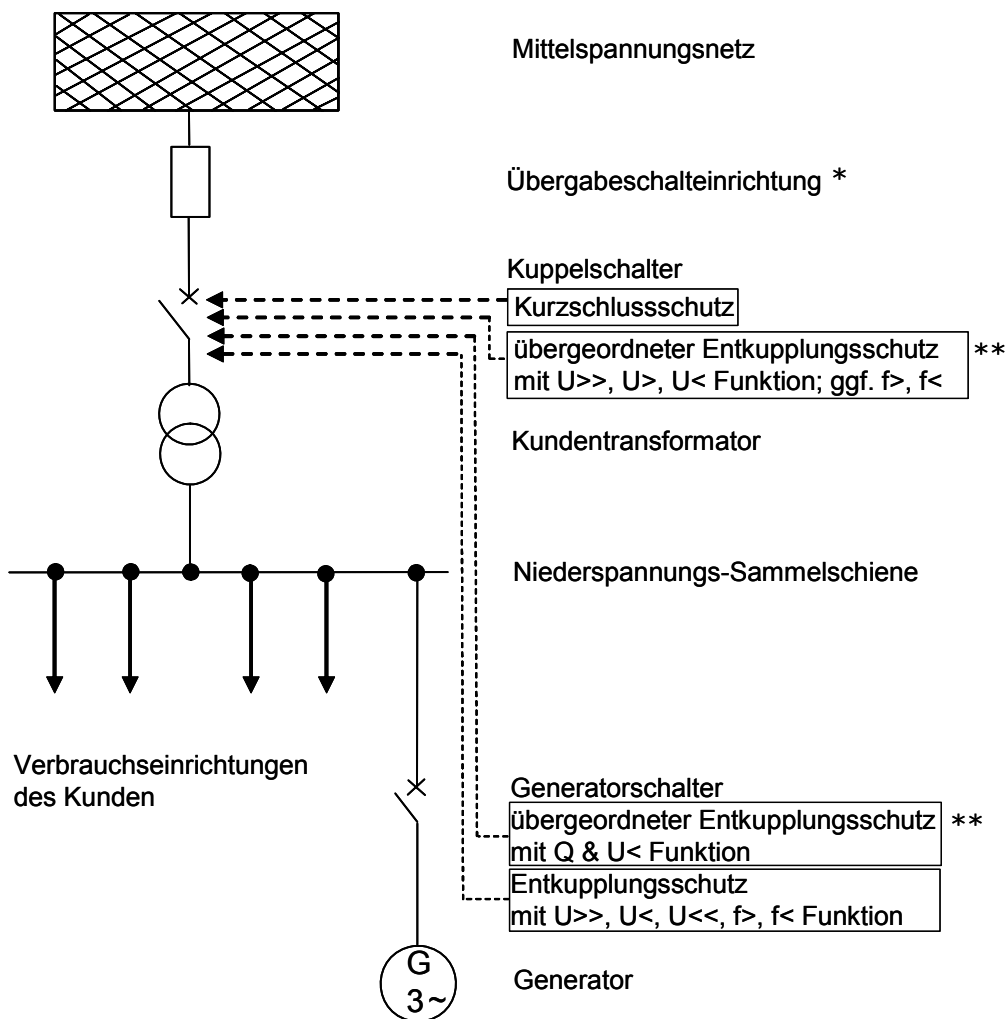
Mittelspannungsnetz

Übergabeschalteinrichtung *

Kuppelschalter

Kurzschlussschutz

übergeordneter Entkupplungsschutz mit U>>, U>, U< Funktion; ggf. f>, f< **

Kundentransformator

Niederspannungs-Sammelschiene

Verbrauchseinrichtungen des Kunden

Generatorschalter

übergeordneter Entkupplungsschutz mit Q & U< Funktion **

Entkupplungsschutz mit U>>, U<, U<<, f>, f< Funktion

G
3~

Generator